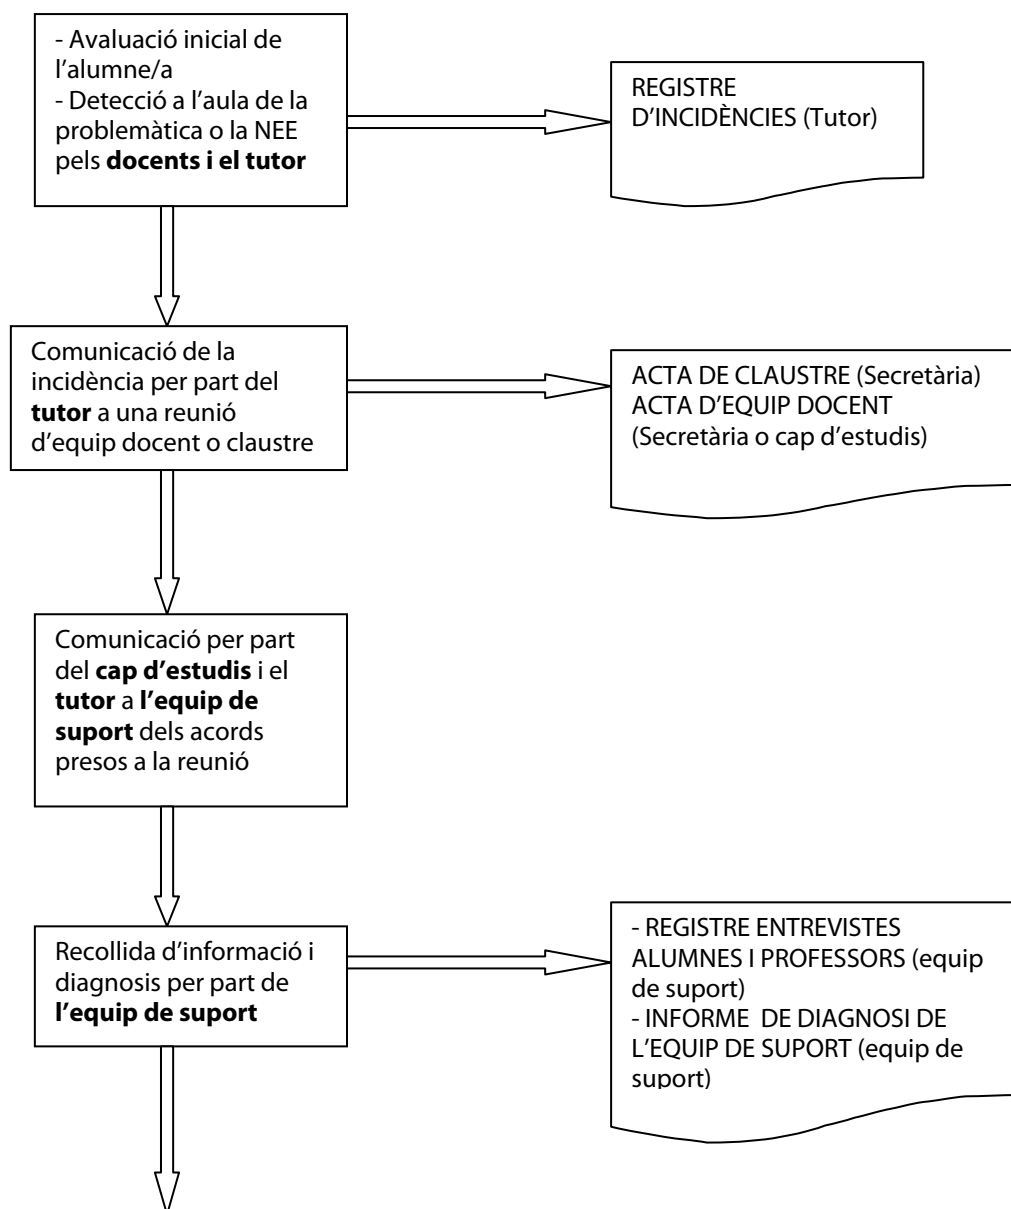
- Avaluació inicial de l'alumne/a
- Detecció a l'aula de la problemàtica o la NEE pels **docents i el tutor**

REGISTRE D'INCIDÈNCIES (Tutor)

Comunicació de la incidència per part del **tutor** a una reunió d'equip docent o claustre

ACTA DE CLAUSTRE (Secretària)
ACTA D'EQUIP DOCENT (Secretària o cap d'estudis)

Comunicació per part del **cap d'estudis** i el **tutor** a **l'equip de suport** dels acords presos a la reunió

Recollida d'informació i diagnosis per part de **l'equip de suport**

- REGISTRE ENTREVISTES ALUMNES I PROFESSORS (equip de suport)
- INFORME DE DIAGNOSI DE L'EQUIP DE SUPORT (equip de suport)